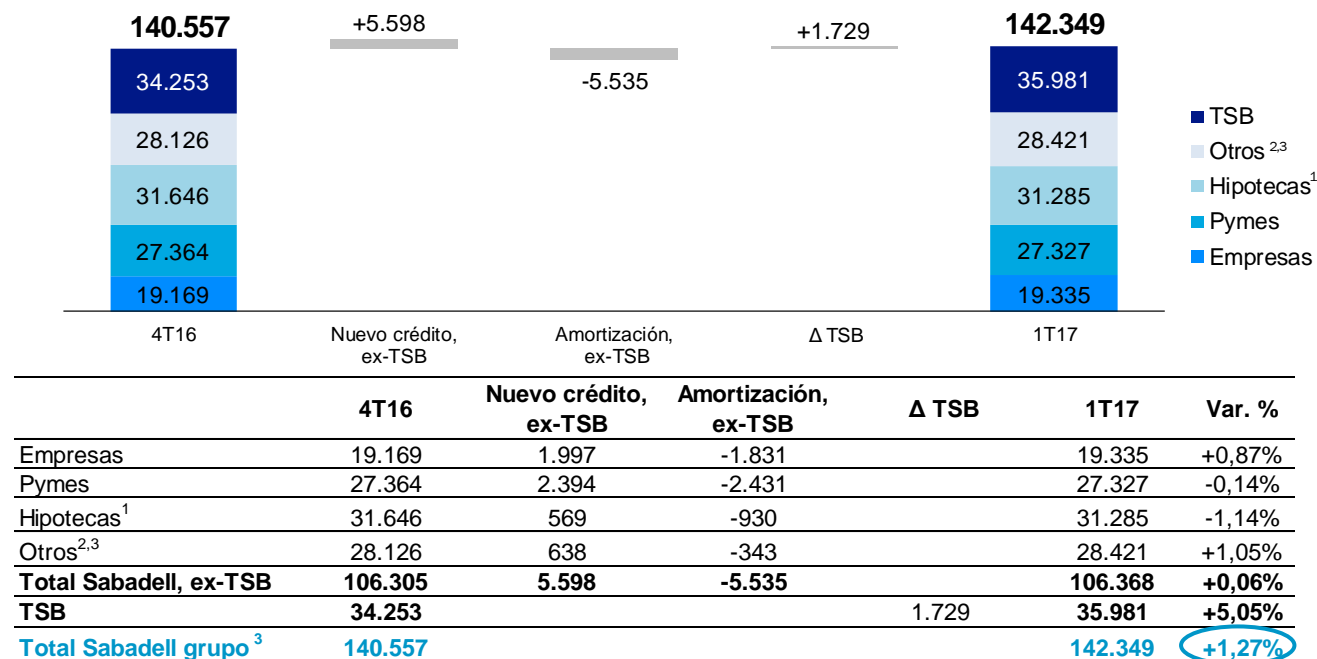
140.557

34.253
28.126
31.646
27.364
19.169

+5.598

-5.535

+1.729

142.349

35.981
28.421
31.285
27.327
19.335

TSB
Otros $^{2,3}$
Hipotecas$^{1}$
Pymes
Empresas

4T16
Nuevo crédito, ex-TSB
Amortización, ex-TSB
Δ TSB
1T17

| | 4T16 | Nuevo crédito, ex-TSB | Amortización, ex-TSB | Δ TSB | 1T17 | Var. % |
|---|---|---|---|---|---|---|
| Empresas | 19.169 | 1.997 | -1.831 | | 19.335 | +0,87% |
| Pymes | 27.364 | 2.394 | -2.431 | | 27.327 | -0,14% |
| Hipotecas$^{1}$ | 31.646 | 569 | -930 | | 31.285 | -1,14% |
| Otros$^{2,3}$ | 28.126 | 638 | -343 | | 28.421 | +1,05% |
| **Total Sabadell, ex-TSB** | **106.305** | **5.598** | **-5.535** | | **106.368** | **+0,06%** |
| **TSB** | **34.253** | | | 1.729 | **35.981** | **+5,05%** |
| **Total Sabadell grupo $^{3}$** | **140.557** | | | | **142.349** | **+1,27%** |